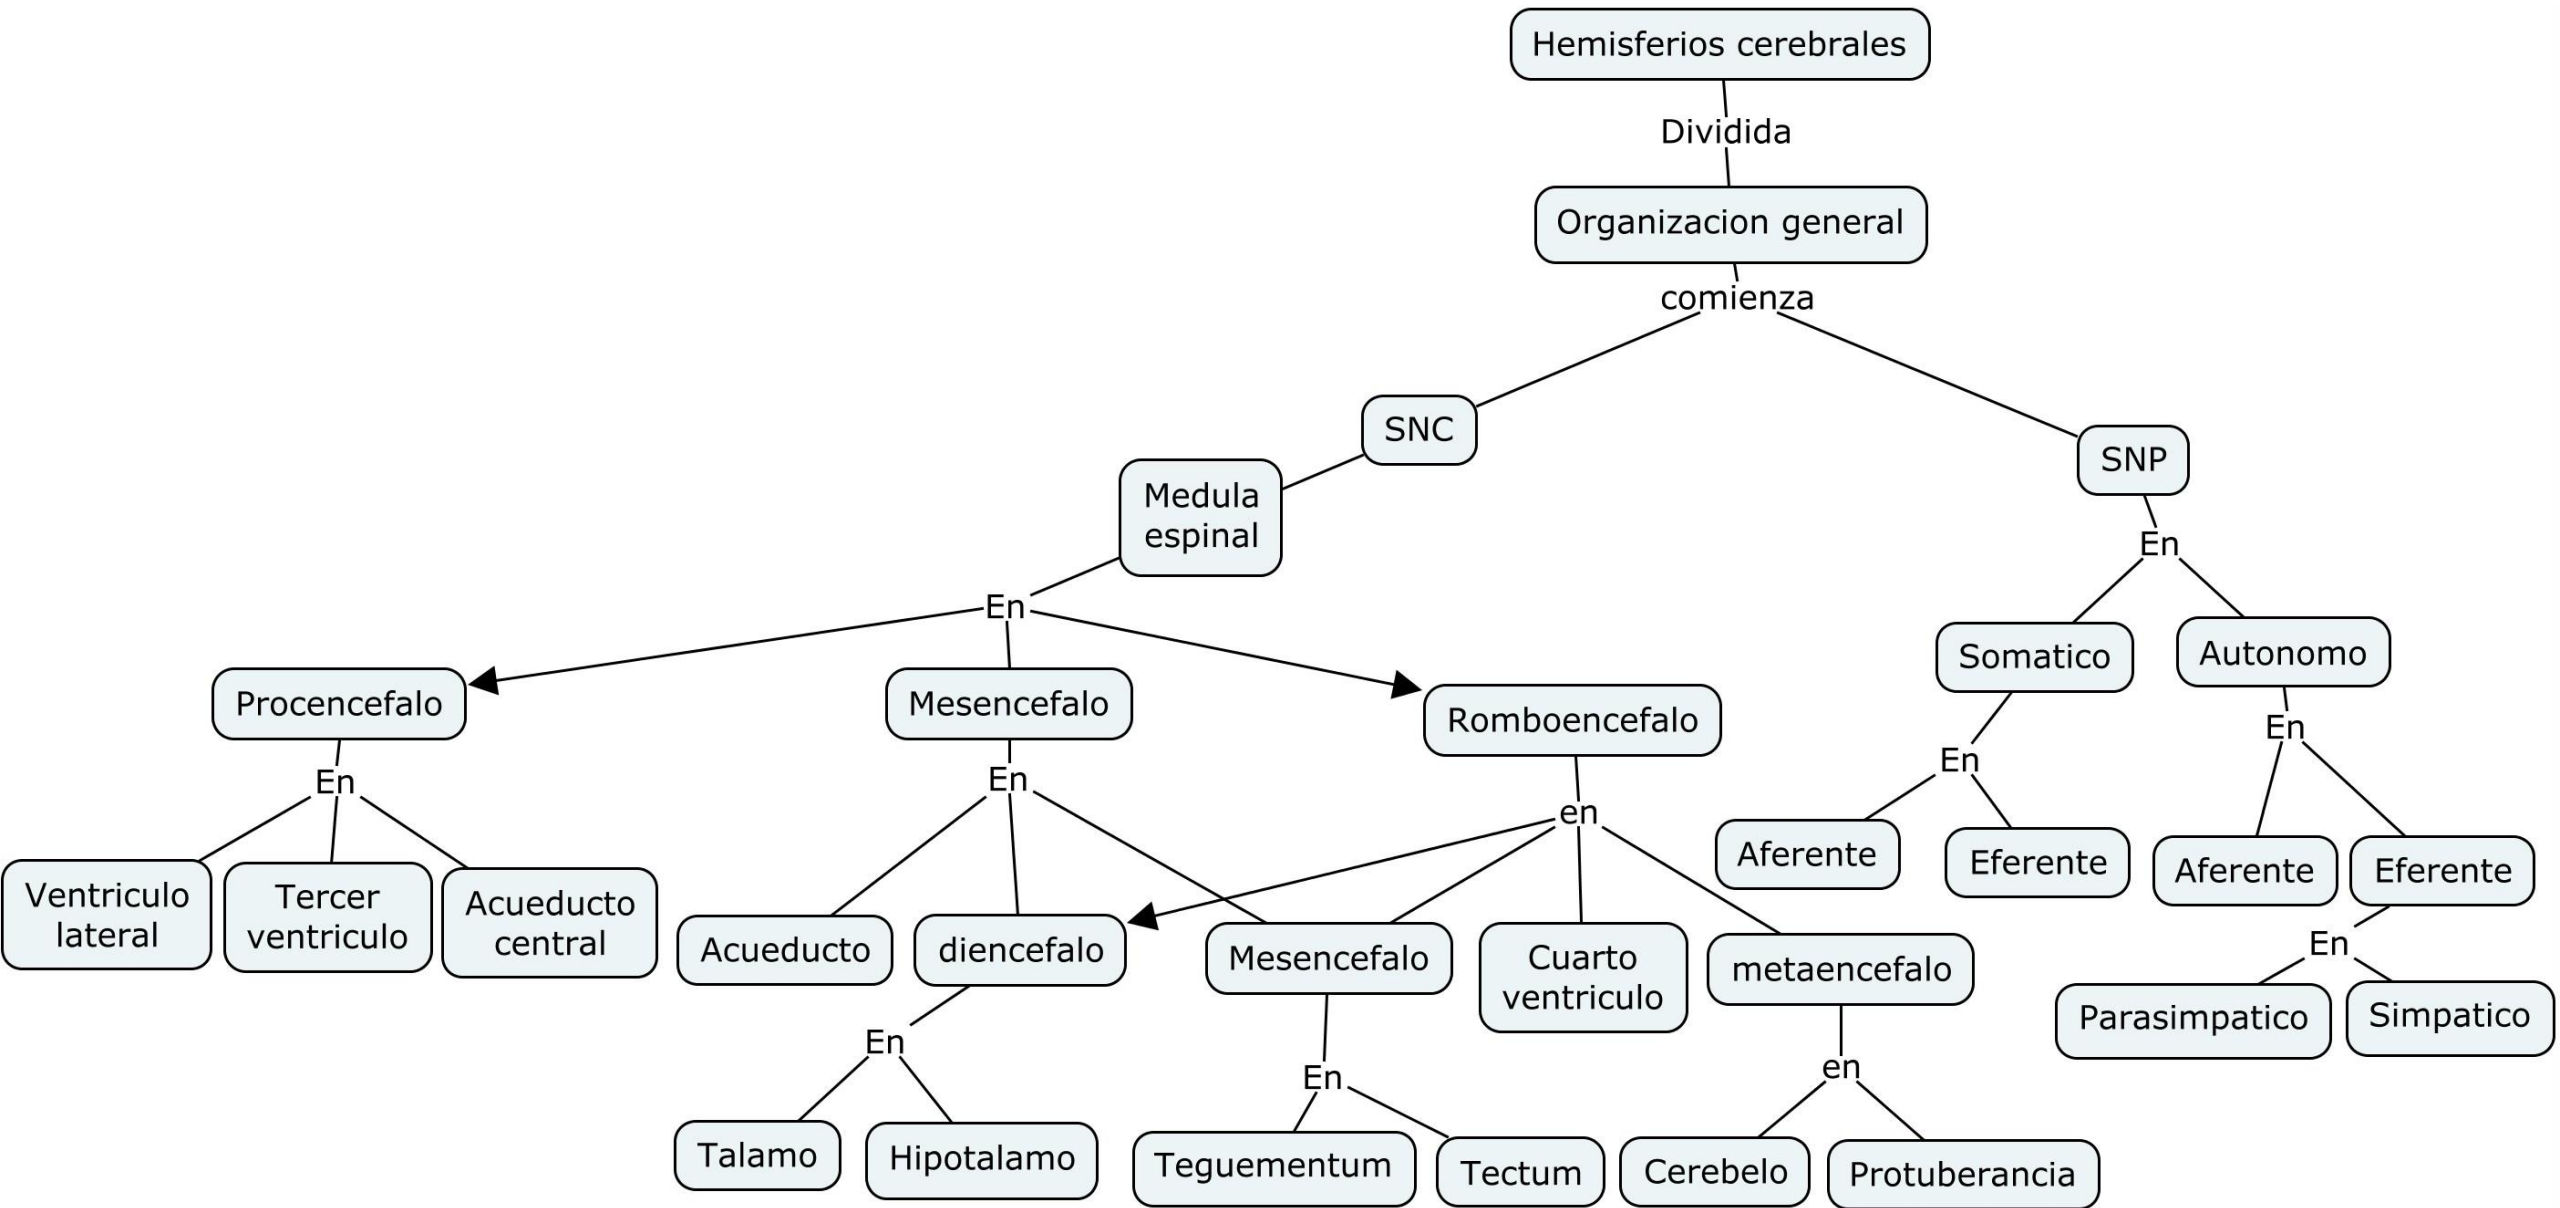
Hemisferios cerebrales

Dividida

Organizacion general

comienza

SNC

SNP

Medula espinal

En

En

Procencefalo

Mesencefalo

Romboencefalo

Somatico

Autonomo

En

En

en

En

En

Ventriculo lateral

Tercer ventriculo

Acueducto central

Acueducto

diencefalo

Mesencefalo

Cuarto ventriculo

metaencefalo

Aferente

Eferente

Aferente

Eferente

En

En

En

en

Parasimpatico

Simpatico

Talamo

Hipotalamo

Teguementum

Tectum

Cerebelo

Protuberancia